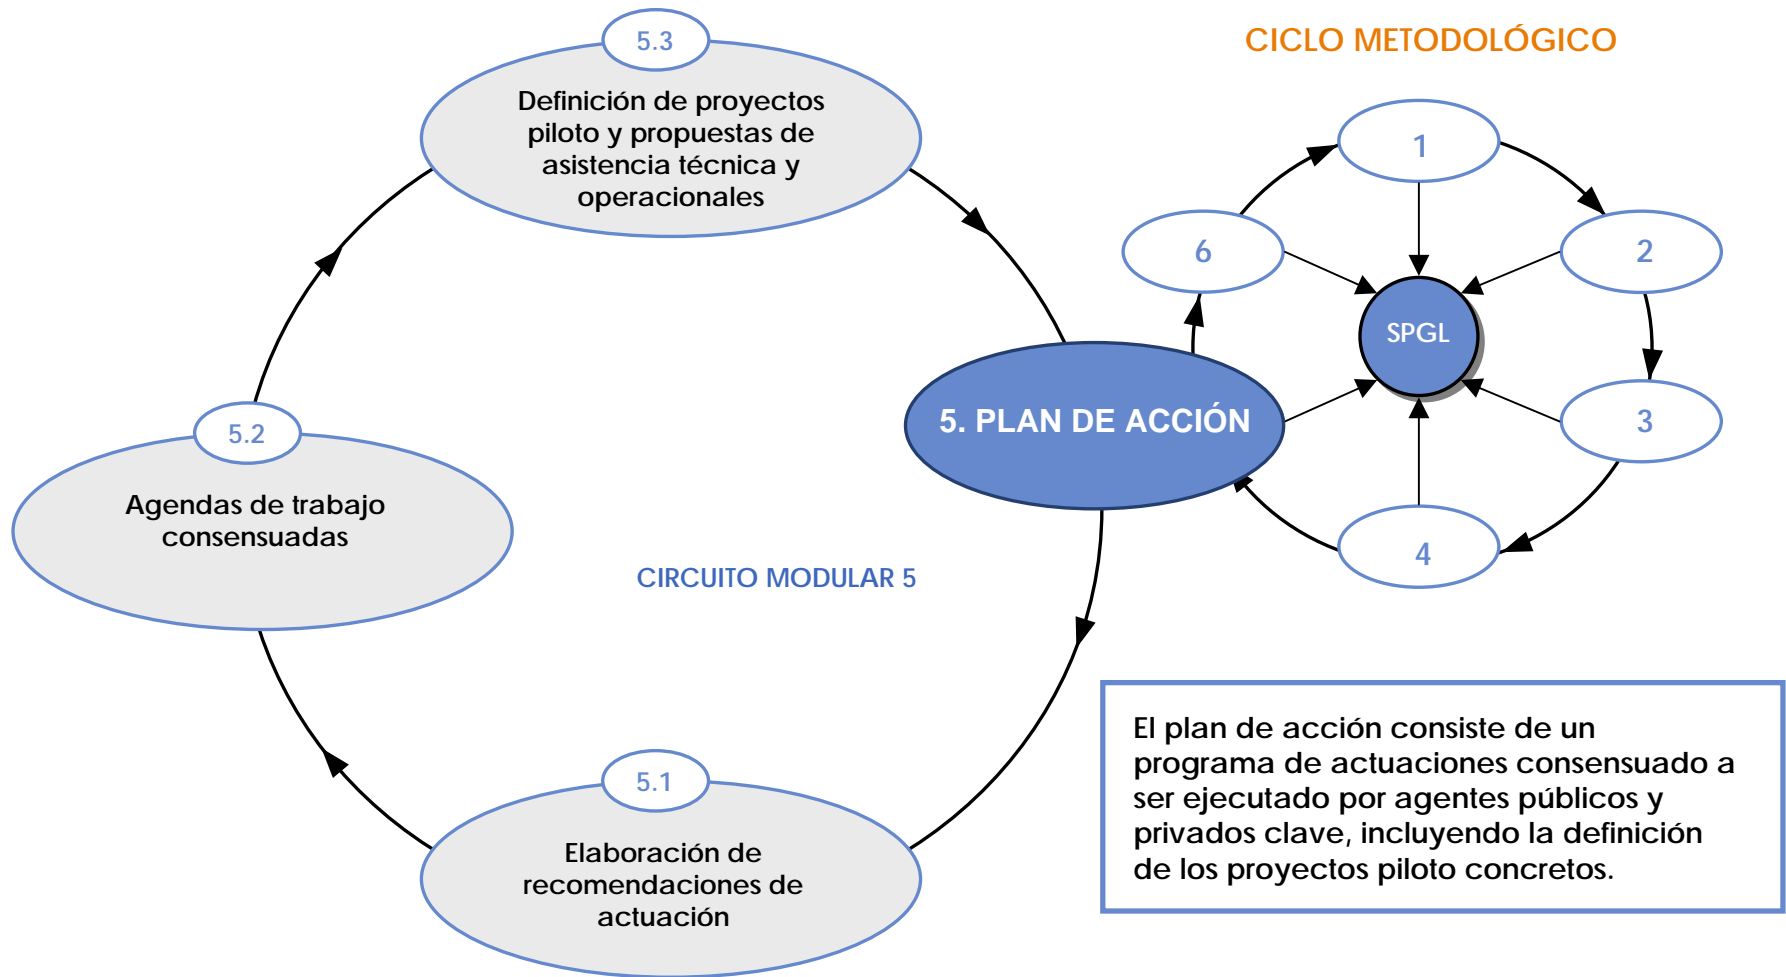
CICLO METODOLÓGICO

5.3

Definición de proyectos piloto y propuestas de asistencia técnica y operacionales

1

6

2

SPGL

5. PLAN DE ACCIÓN

3

4

5.2

Agendas de trabajo consensuadas

CIRCUITO MODULAR 5

5.1

Elaboración de recomendaciones de actuación

El plan de acción consiste de un programa de actuaciones consensuado a ser ejecutado por agentes públicos y privados clave, incluyendo la definición de los proyectos piloto concretos.